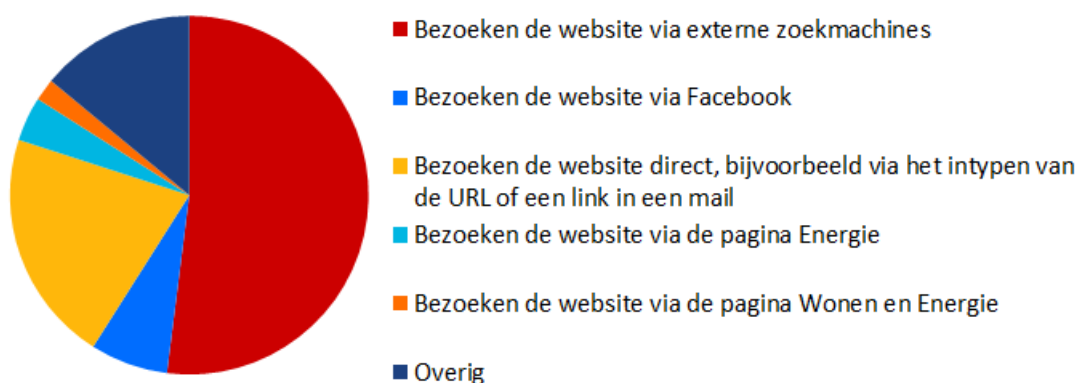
Bezoeken de website via externe zoekmachines

Bezoeken de website via Facebook

Bezoeken de website direct, bijvoorbeeld via het intypen van de URL of een link in een mail

Bezoeken de website via de pagina Energie

Bezoeken de website via de pagina Wonen en Energie

Overig